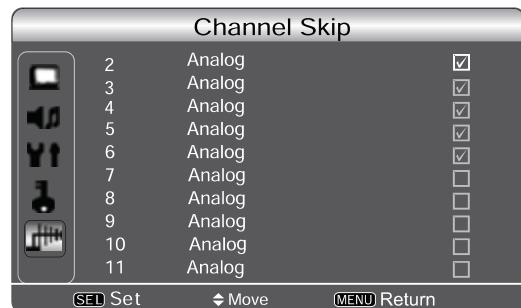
Channel Skip

| | | |
|---|---|---|
| 2 | Analog | ☑ |
| 3 | Analog | ☑ |
| 4 | Analog | ☑ |
| 5 | Analog | ☑ |
| 6 | Analog | ☑ |
| 7 | Analog | ☐ |
| 8 | Analog | ☐ |
| 9 | Analog | ☐ |
| 10 | Analog | ☐ |
| 11 | Analog | ☐ |

SEL Set ◆ Move MENU Return